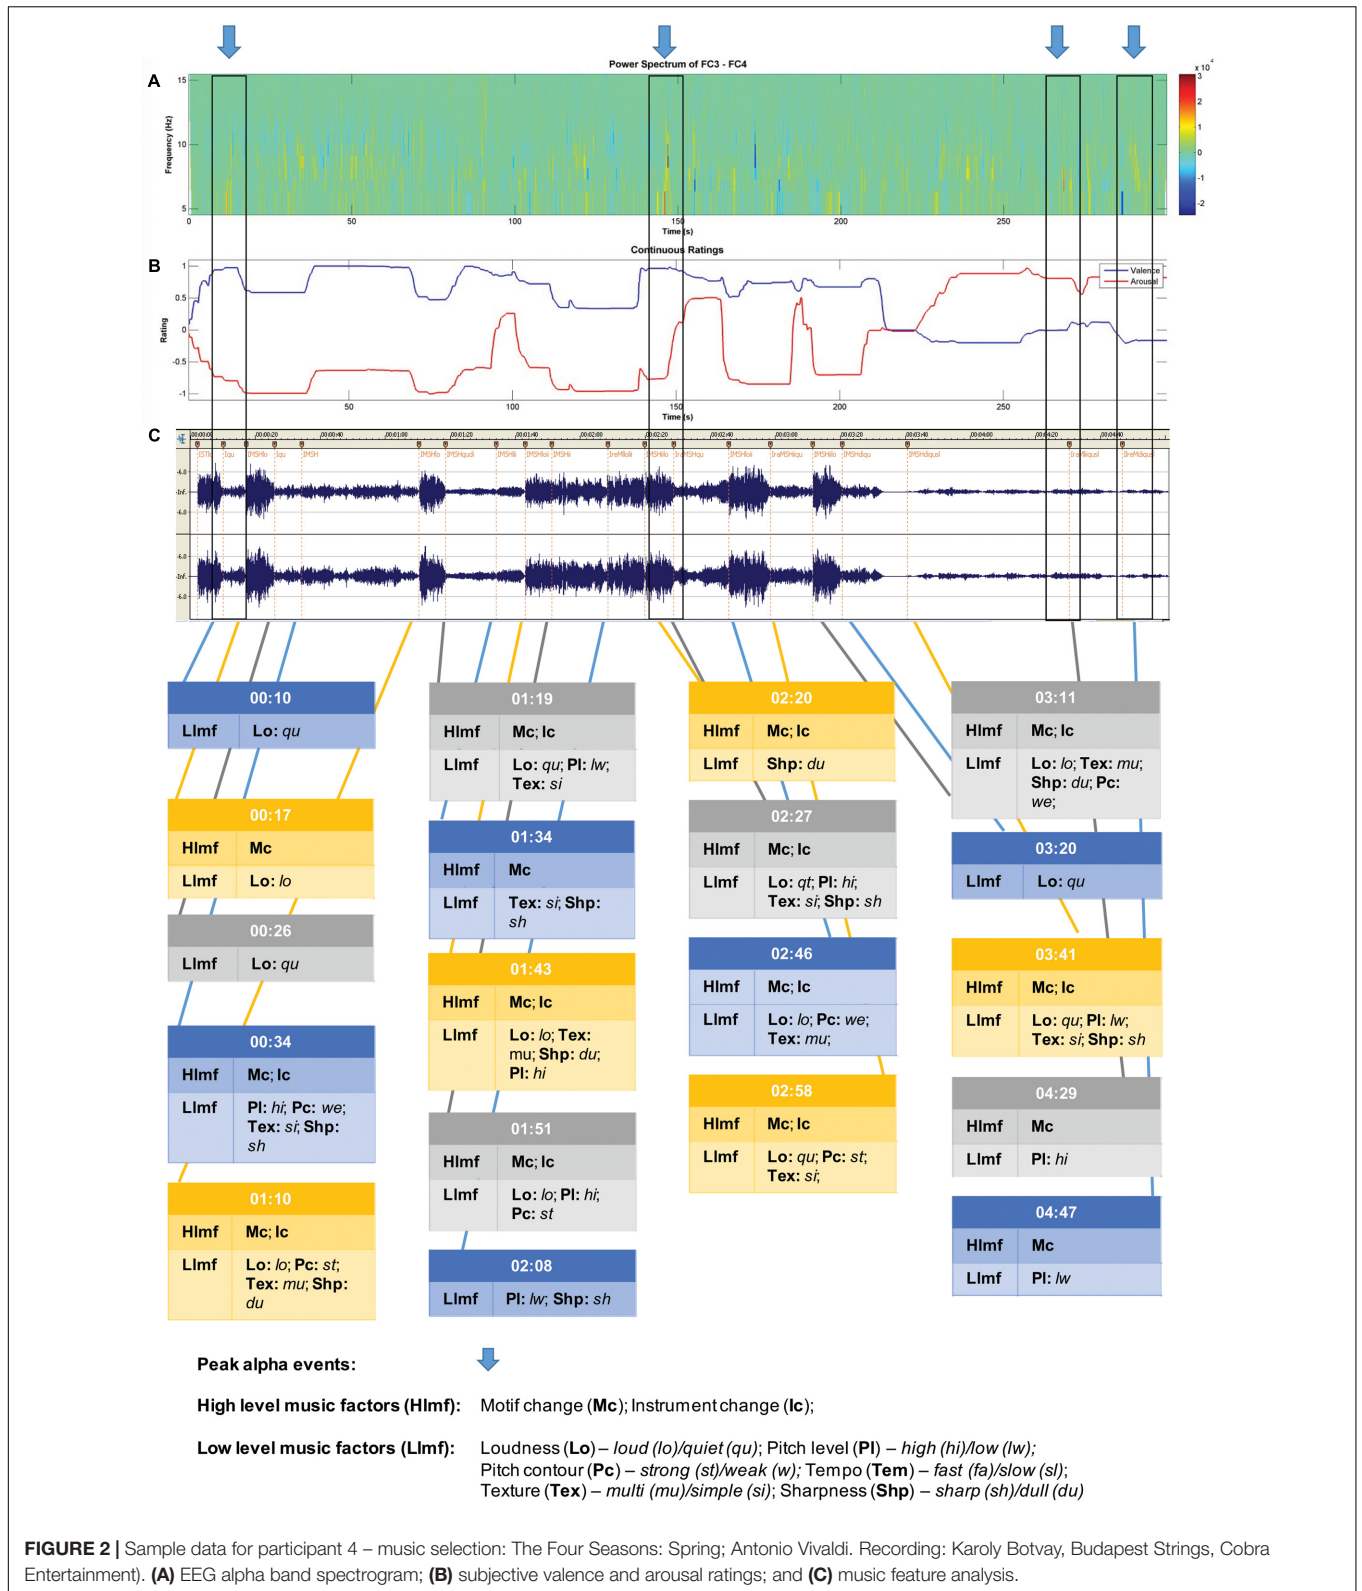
A

Power Spectrum of FC3 - FC4

Frequency (Hz)

15
10
5

0 50 100 150 200 250

Time (s)

x 10^4
3
2
1
0
-1
-2

B

Continuous Ratings

Rating

1
0.5
0
-0.5
-1

50 100 150 200 250

Time (s)

Valence
Arousal

C

| 00:10 | |
|---|---|
| Llmf | **Lo:** *qu* |

| 00:17 | |
|---|---|
| Hlmf | Mc |
| Llmf | **Lo:** *lo* |

| 00:26 | |
|---|---|
| Llmf | **Lo:** *qu* |

| 00:34 | |
|---|---|
| Hlmf | Mc; Ic |
| Llmf | **Pl:** *hi*; **Pc:** *we*; **Tex:** *si*; **Shp:** *sh* |

| 01:10 | |
|---|---|
| Hlmf | Mc; Ic |
| Llmf | **Lo:** *lo*; **Pc:** *st*; **Tex:** *mu*; **Shp:** *du* |

| 01:19 | |
|---|---|
| Hlmf | Mc; Ic |
| Llmf | **Lo:** *qu*; **Pl:** *lw*; **Tex:** *si* |

| 01:34 | |
|---|---|
| Hlmf | Mc |
| Llmf | **Tex:** *si*; **Shp:** *sh* |

| 01:43 | |
|---|---|
| Hlmf | Mc; Ic |
| Llmf | **Lo:** *lo*; **Tex:** mu; **Shp:** *du*; **Pl:** *hi* |

| 01:51 | |
|---|---|
| Hlmf | Mc; Ic |
| Llmf | **Lo:** *lo*; **Pl:** *hi*; **Pc:** *st* |

| 02:08 | |
|---|---|
| Llmf | **Pl:** *lw*; **Shp:** *sh* |

| 02:20 | |
|---|---|
| Hlmf | Mc; Ic |
| Llmf | **Shp:** *du* |

| 02:27 | |
|---|---|
| Hlmf | Mc; Ic |
| Llmf | **Lo:** *qt*; **Pl:** *hi*; **Tex:** *si*; **Shp:** *sh* |

| 02:46 | |
|---|---|
| Hlmf | Mc; Ic |
| Llmf | **Lo:** *lo*; **Pc:** *we*; **Tex:** *mu*; |

| 02:58 | |
|---|---|
| Hlmf | Mc; Ic |
| Llmf | **Lo:** *qu*; **Pc:** *st*; **Tex:** *si*; |

| 03:11 | |
|---|---|
| Hlmf | Mc; Ic |
| Llmf | **Lo:** *lo*; **Tex:** *mu*; **Shp:** *du*; **Pc:** *we*; |

| 03:20 | |
|---|---|
| Llmf | **Lo:** *qu* |

| 03:41 | |
|---|---|
| Hlmf | Mc; Ic |
| Llmf | **Lo:** *qu*; **Pl:** *lw*; **Tex:** *si*; **Shp:** *sh* |

| 04:29 | |
|---|---|
| Hlmf | Mc |
| Llmf | **Pl:** *hi* |

| 04:47 | |
|---|---|
| Hlmf | Mc |
| Llmf | **Pl:** *lw* |

**Peak alpha events:**

**High level music factors (Hlmf):** Motif change (**Mc**); Instrument change (**Ic**);

**Low level music factors (Llmf):** Loudness (**Lo**) – *loud (lo)/quiet (qu)*; Pitch level (**Pl**) – *high (hi)/low (lw);* Pitch contour (**Pc**) – *strong (st)/weak (w);* Tempo (**Tem**) – *fast (fa)/slow (sl)*; Texture (**Tex**) – *multi (mu)/simple (si)*; Sharpness (**Shp**) – *sharp (sh)/dull (du)*

**FIGURE 2 |** Sample data for participant 4 – music selection: The Four Seasons: Spring; Antonio Vivaldi. Recording: Karoly Botvay, Budapest Strings, Cobra Entertainment). **(A)** EEG alpha band spectrogram; **(B)** subjective valence and arousal ratings; and **(C)** music feature analysis.